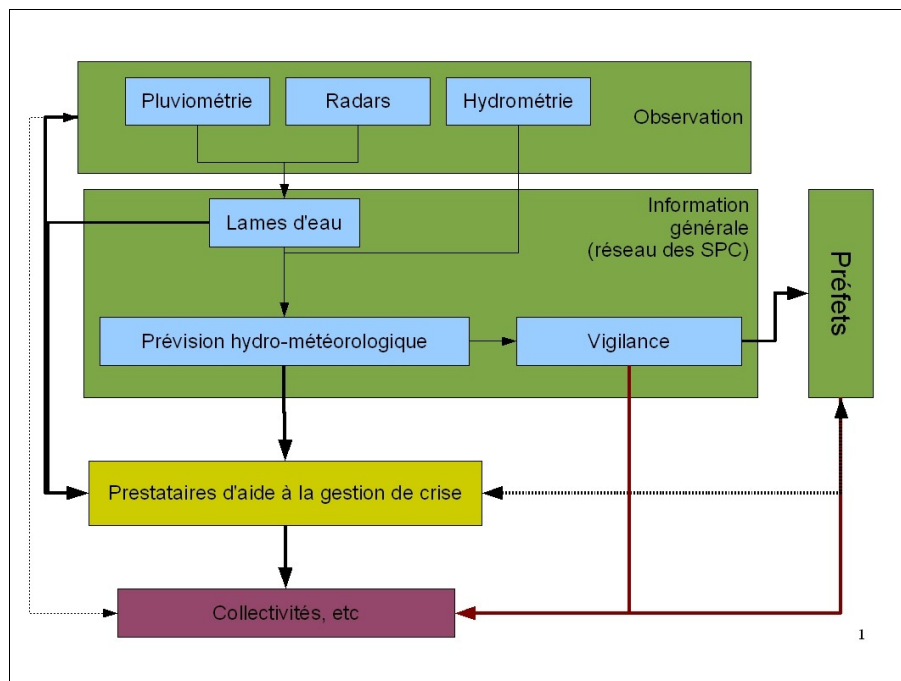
Pluviométrie

Radars

Hydrométrie

Observation

Lames d'eau

Information générale (réseau des SPC)

Préfets

Prévision hydro-météorologique

Vigilance

Prestataires d'aide à la gestion de crise

Collectivités, etc

1